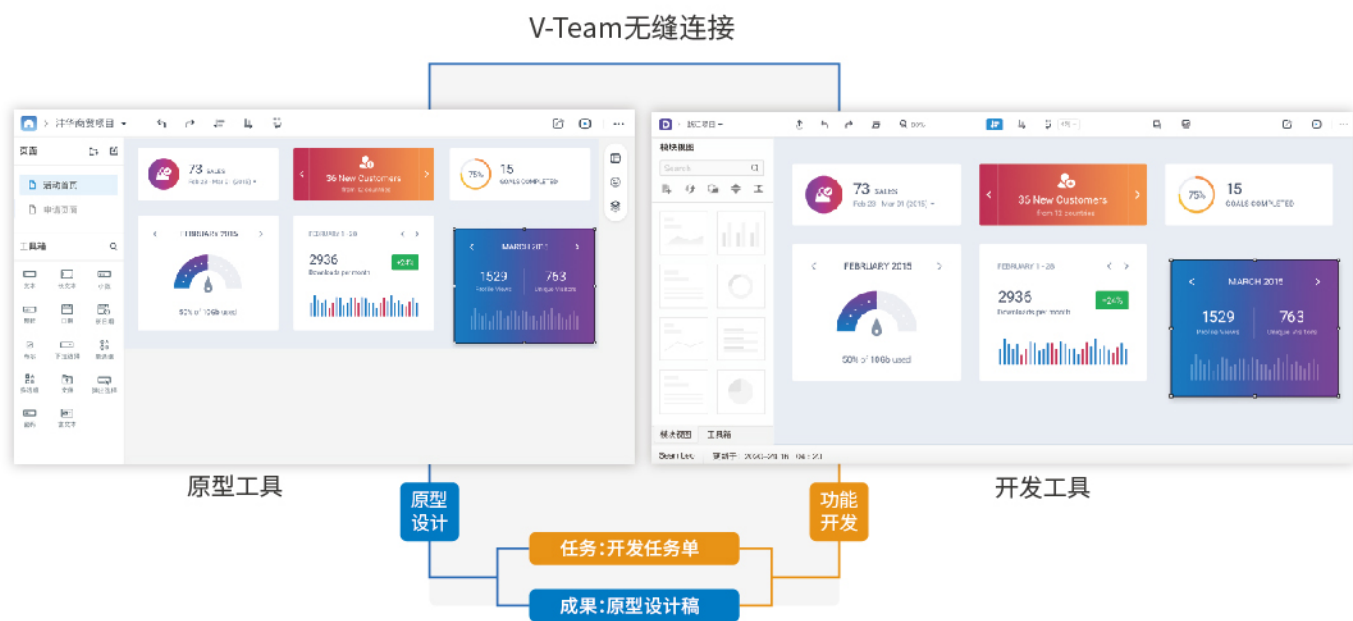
V-Team无缝连接

汴华商贸项目

页面

活动首页

申请页面

工具箱

73 SALES

36 New Customers

15 GOALS COMPLETED

75%

FEBRUARY 2015

50% of 10Gb used

FEBRUARY 1 - 28

2936

Downloads per month

+24%

MARCH 2015

1529

763

原型工具

模块视图

Search

模块视图 工具箱

73 SALES

Feb 28 - Mar 01 (2015)

35 New Customers

From 13 countries

15

GOALS COMPLETED

75%

FEBRUARY 2015

50% of 10Gb used

FEBRUARY 1 - 28

2936

Downloads per month

+24%

MARCH 2015

1529

Mobile Views

763

Unique Visitors

Sean Lee

开发工具

原型设计

功能开发

任务:开发任务单

成果:原型设计稿